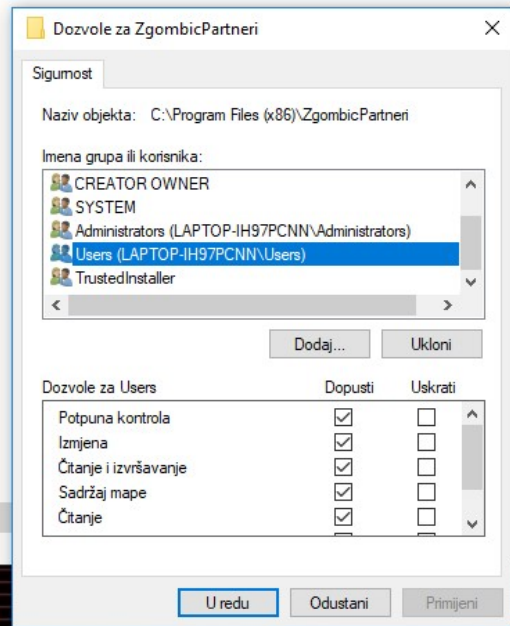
Dozvole za ZgombicPartneri

Sigurnost

Naziv objekta: C:\Program Files (x86)\ZgombicPartneri

Imena grupa ili korisnika:

CREATOR OWNER
SYSTEM
Administrators (LAPTOP-IH97PCNN\Administrators)
Users (LAPTOP-IH97PCNN\Users)
TrustedInstaller

Dodaj... Ukloni

| Dozvole za Users | Dopusti | Uskrati |
|---|---|---|
| Potpuna kontrola | ☑ | ☐ |
| Izmjena | ☑ | ☐ |
| Čitanje i izvršavanje | ☑ | ☐ |
| Sadržaj mape | ☑ | ☐ |
| Čitanje | ☑ | ☐ |

U redu Odustani Primijeni